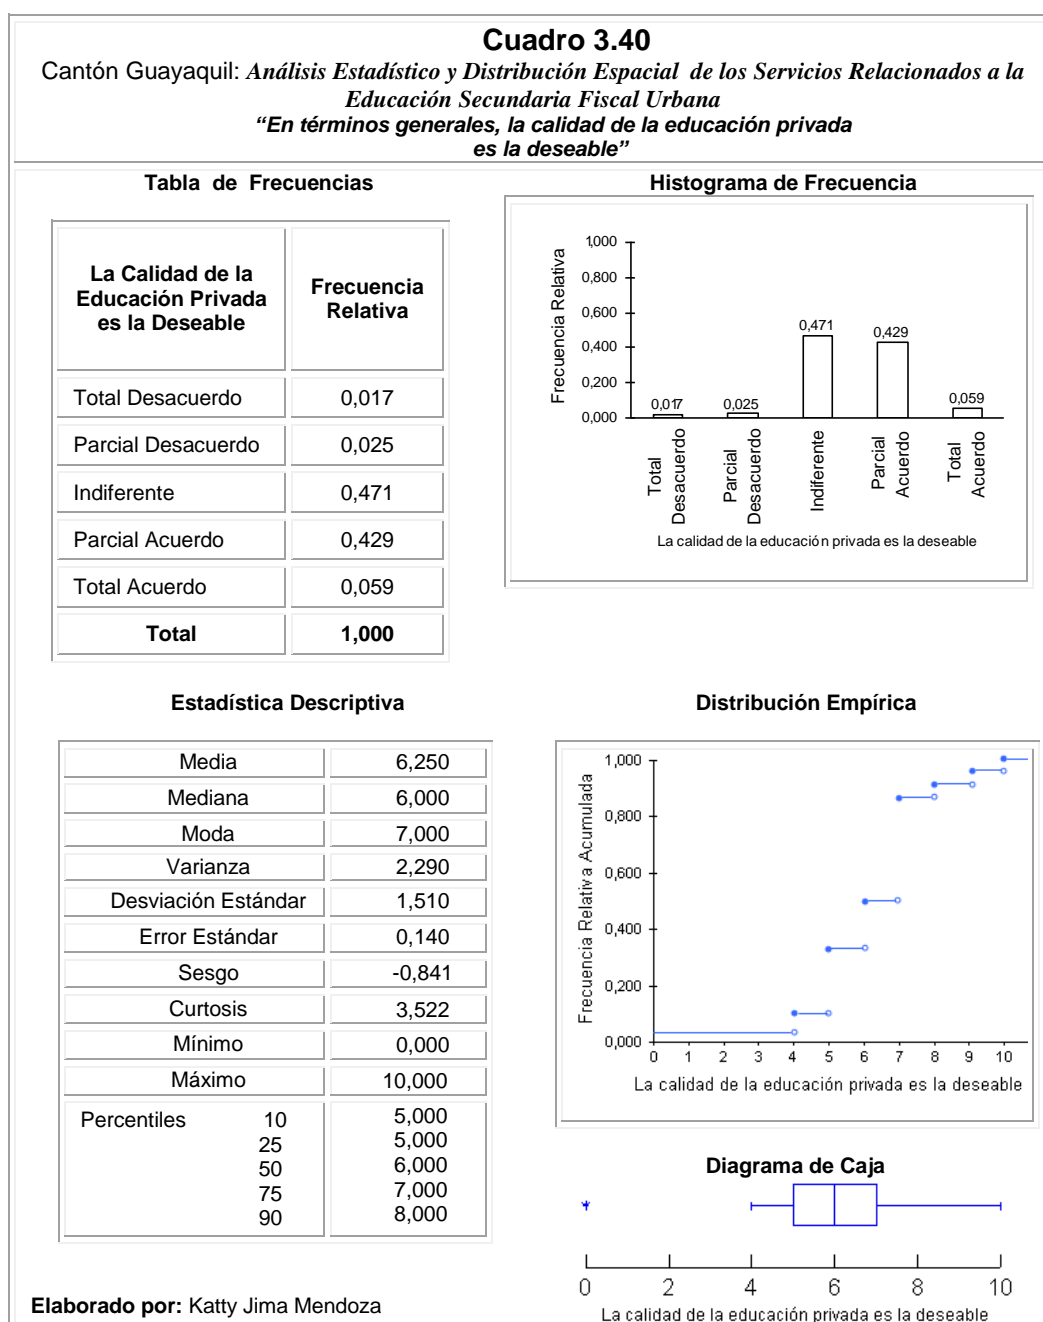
**Cuadro 3.40**

Cantón Guayaquil: *Análisis Estadístico y Distribución Espacial de los Servicios Relacionados a la Educación Secundaria Fiscal Urbana*

*"En términos generales, la calidad de la educación privada es la deseable"*

**Tabla de Frecuencias**

| La Calidad de la Educación Privada es la Deseable | Frecuencia Relativa |
|---|---|
| Total Desacuerdo | 0,017 |
| Parcial Desacuerdo | 0,025 |
| Indiferente | 0,471 |
| Parcial Acuerdo | 0,429 |
| Total Acuerdo | 0,059 |
| **Total** | **1,000** |

**Histograma de Frecuencia**

Frecuencia Relativa
1,000
0,800
0,600
0,400
0,200
0,000
0,017
0,025
0,471
0,429
0,059
Total Desacuerdo
Parcial Desacuerdo
Indiferente
Parcial Acuerdo
Total Acuerdo
La calidad de la educación privada es la deseable

**Estadística Descriptiva**

| | |
|---|---|
| Media | 6,250 |
| Mediana | 6,000 |
| Moda | 7,000 |
| Varianza | 2,290 |
| Desviación Estándar | 1,510 |
| Error Estándar | 0,140 |
| Sesgo | -0,841 |
| Curtosis | 3,522 |
| Mínimo | 0,000 |
| Máximo | 10,000 |
| Percentiles 10 25 50 75 90 | 5,000 5,000 6,000 7,000 8,000 |

**Distribución Empírica**

Frecuencia Relativa Acumulada
1,000
0,800
0,600
0,400
0,200
0,000
0 1 2 3 4 5 6 7 8 9 10
La calidad de la educación privada es la deseable

**Diagrama de Caja**

0 2 4 6 8 10
La calidad de la educación privada es la deseable

**Elaborado por:** Katty Jima Mendoza